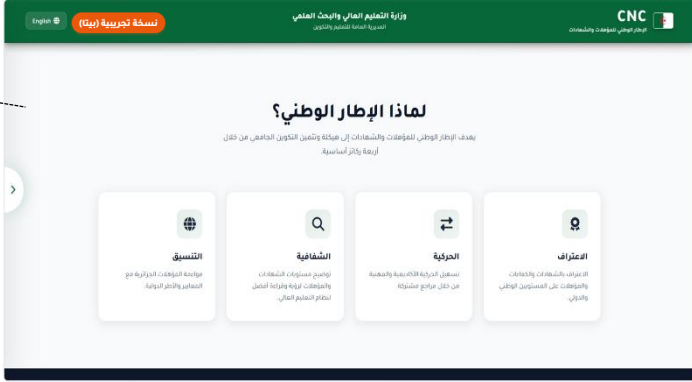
CNC
الإطار الوطني للمؤهلات والشهادات

وزارة التعليم العالي والبحث العلمي
المديرية العامة للتعليم والتكوين

نسخة تجريبية (بيتا)
English

لماذا الإطار الوطني؟

يهدف الإطار الوطني للمؤهلات والشهادات إلى هيكلة وتثمين التكوين الجامعي من خلال أربعة ركائز أساسية.

الاعتراف
الاعتراف بالشهادات والكفاءات والمؤهلات على المستويين الوطني والدولي.

الحركية
تسهيل الحركية الأكاديمية والمهنية من خلال مراجع مشتركة.

الشفافية
توضيح مستويات الشهادات والمؤهلات لرؤية وقراءة أفضل لنظام التعليم العالي.

التنسيق
مواءمة المؤهلات الجزائرية مع المعايير والأطر الدولية.